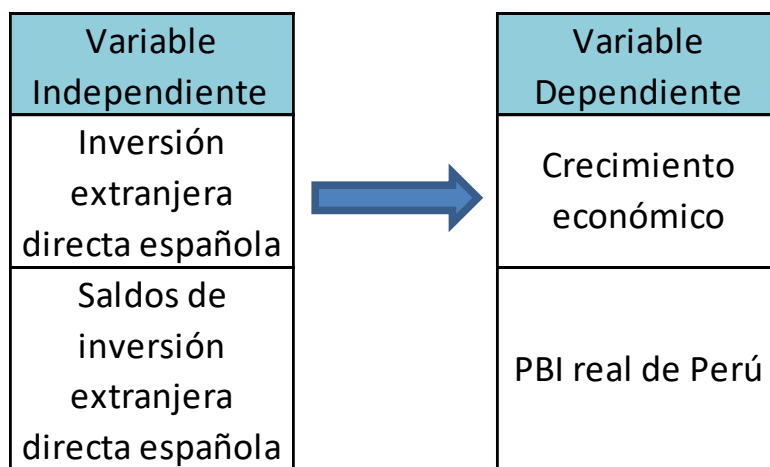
| Variable Independiente |
|---|
| Inversión extranjera directa española |
| Saldos de inversión extranjera directa española |

| Variable Dependiente |
|---|
| Crecimiento económico |
| PBI real de Perú |